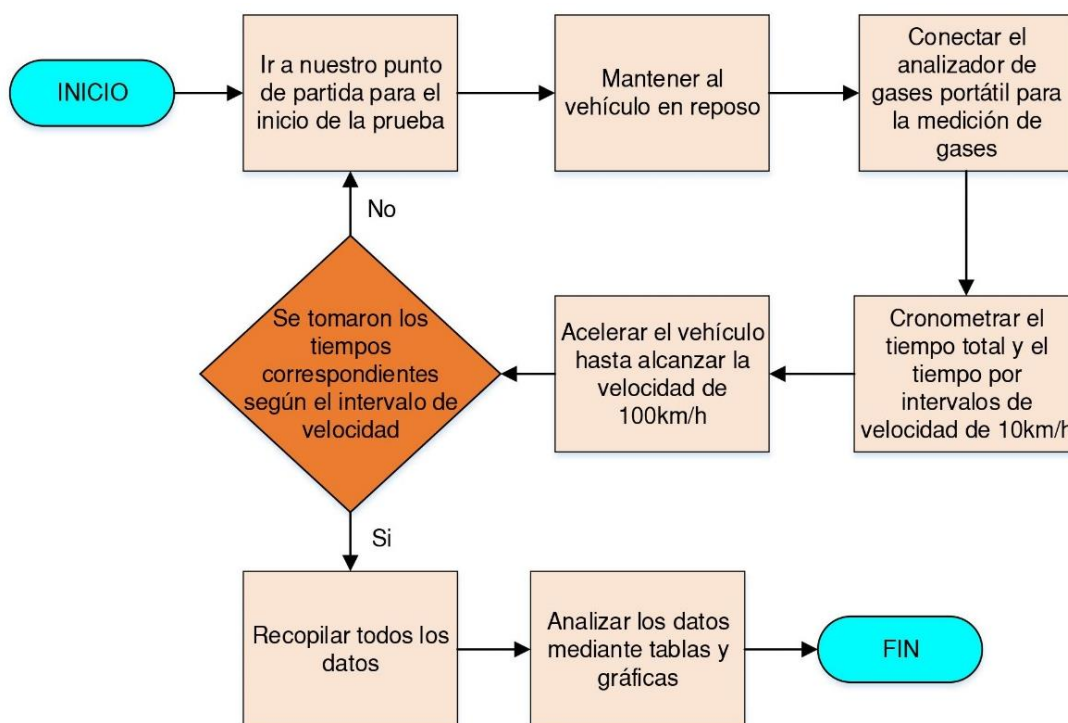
INICIO

Ir a nuestro punto de partida para el inicio de la prueba

Mantener al vehículo en reposo

Conectar el analizador de gases portátil para la medición de gases

Cronometrar el tiempo total y el tiempo por intervalos de velocidad de 10km/h

Acelerar el vehículo hasta alcanzar la velocidad de 100km/h

Se tomaron los tiempos correspondientes según el intervalo de velocidad

No

Si

Recopilar todos los datos

Analizar los datos mediante tablas y gráficas

FIN